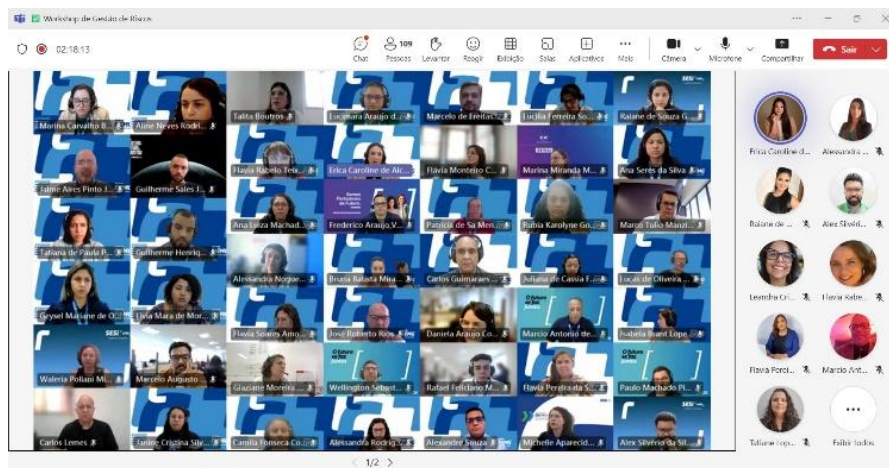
Workshop de Gestão de Riscos

02:18:13

Chat
109 Pessoas
Levantar
Reagir
Exibição
Salas
Aplicativos
Mais
Câmera
Microfone
Compartilhar
Sair

Marina Carvalho B...
Aline Neves Rodri...
Talita Boutros
Lucimara Araujo d...
Marcelo de Freitas...
Lucília Ferreira So...
Raiane de Souza G...
Jaime Alves Pinto J...
Guilherme Sales J...
Flavia Rabelo Teix...
Erica Caroline de Alc...
Flavia Monteiro C...
Marina Miranda M...
Ana Seres da Silva
Tatiana de Paula P...
Guilherme Henriq...
Ana Luiza Machad...
Frederico Araujo V...
Patricia de Sa Men...
Rubia Karolyne Go...
Marco Tulio Mauzi...
Alessandra Nogue...
Bruna Batista Mua...
Carlos Guimaraes...
Juliana de Cassia F...
Lucas de Oliveira...
Geysel Mariane de O...
Livia Mara de Mor...
Flavia Soares Amo...
Jose Roberto Rios...
Daniela Araujo Co...
Marcio Antonio de...
Isabela Brant Lope...
Waleria Pollani Mi...
Marcelo Augusto...
Glaziane Moreira...
Wellington Sebast...
Rafael Feliciano M...
Flavia Pereira da S...
Paulo Machado Pi...
Carlos Lemes
Janine Cristina Silv...
Camila Fonseca Co...
Alessandra Rodrig...
Alexandre Souza
Michelle Aparecid...
Alex Silverio da Sil...

Erica Caroline d...
Alessandra ...
Raiane de ...
Alex Silveri...
Leandra Cri...
Flavia Rabe...
Flavia Perei...
Marcio Ant...
Tatiane Lop...
Exibir todos

< 1/2 >